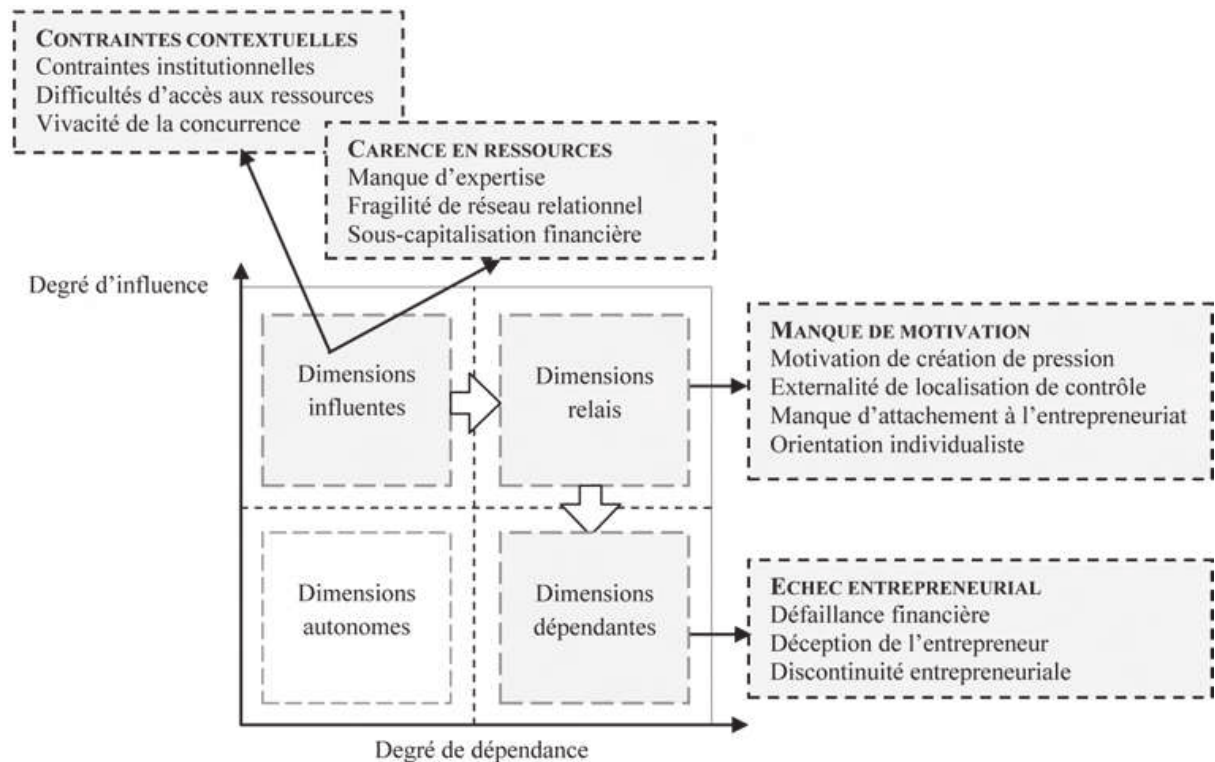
CONTRAINTES CONTEXTUELLES
Contraintes institutionnelles
Difficultés d'accès aux ressources
Vivacité de la concurrence

CARENCE EN RESSOURCES
Manque d'expertise
Fragilité de réseau relationnel
Sous-capitalisation financière

Degré d'influence

Dimensions influentes

Dimensions relais

MANQUE DE MOTIVATION
Motivation de création de pression
Externalité de localisation de contrôle
Manque d'attachement à l'entrepreneuriat
Orientation individualiste

Dimensions autonomes

Dimensions dépendantes

ECHEC ENTREPRENEURIAL
Défaillance financière
Déception de l'entrepreneur
Discontinuité entrepreneuriale

Degré de dépendance